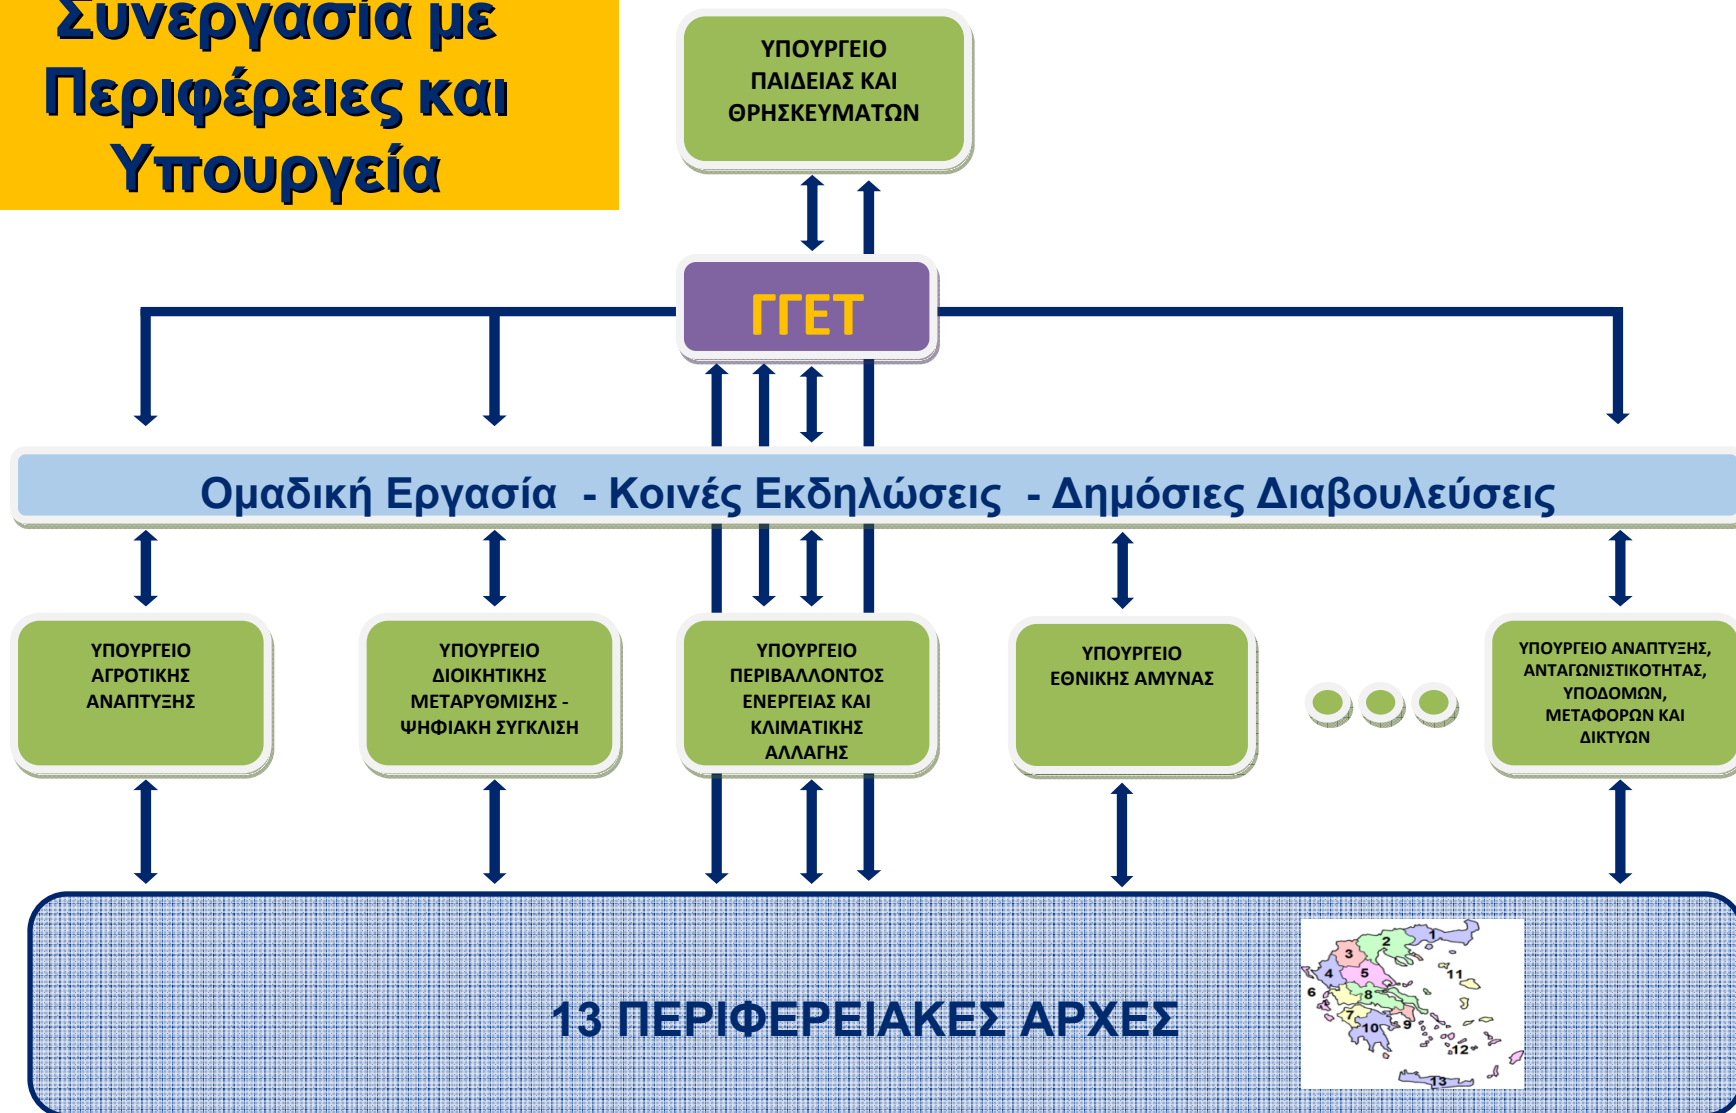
Συνεργασία με Περιφέρειες και Υπουργεία

ΥΠΟΥΡΓΕΙΟ ΠΑΙΔΕΙΑΣ ΚΑΙ ΘΡΗΣΚΕΥΜΑΤΩΝ

ΓΓΕΤ

Ομαδική Εργασία - Κοινές Εκδηλώσεις - Δημόσιες Διαβουλεύσεις

ΥΠΟΥΡΓΕΙΟ ΑΓΡΟΤΙΚΗΣ ΑΝΑΠΤΥΞΗΣ

ΥΠΟΥΡΓΕΙΟ ΔΙΟΙΚΗΤΙΚΗΣ ΜΕΤΑΡΥΘΜΙΣΗΣ - ΨΗΦΙΑΚΗ ΣΥΓΚΛΙΣΗ

ΥΠΟΥΡΓΕΙΟ ΠΕΡΙΒΑΛΛΟΝΤΟΣ ΕΝΕΡΓΕΙΑΣ ΚΑΙ ΚΛΙΜΑΤΙΚΗΣ ΑΛΛΑΓΗΣ

ΥΠΟΥΡΓΕΙΟ ΕΘΝΙΚΗΣ ΑΜΥΝΑΣ

ΥΠΟΥΡΓΕΙΟ ΑΝΑΠΤΥΞΗΣ, ΑΝΤΑΓΩΝΙΣΤΙΚΟΤΗΤΑΣ, ΥΠΟΔΟΜΩΝ, ΜΕΤΑΦΟΡΩΝ ΚΑΙ ΔΙΚΤΥΩΝ

13 ΠΕΡΙΦΕΡΕΙΑΚΕΣ ΑΡΧΕΣ

1 2 3 4 5 6 7 8 9 10 11 12 13